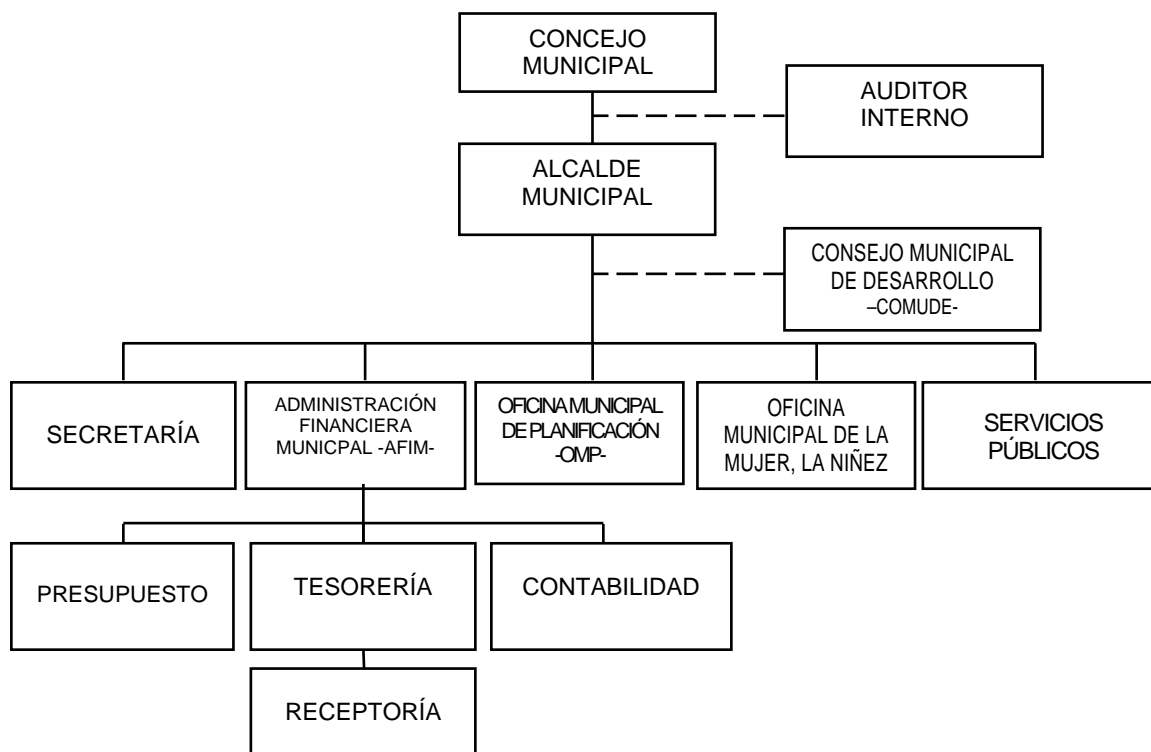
CONCEJO MUNICIPAL

AUDITOR INTERNO

ALCALDE MUNICIPAL

CONSEJO MUNICIPAL DE DESARROLLO –COMUDE-

SECRETARÍA

ADMINISTRACIÓN FINANCIERA MUNICPAL -AFIM-

OFICINA MUNICIPAL DE PLANIFICACIÓN -OMP-

OFICINA MUNICIPAL DE LA MUJER, LA NIÑEZ

SERVICIOS PÚBLICOS

PRESUPUESTO

TESORERÍA

CONTABILIDAD

RECEPTORÍA